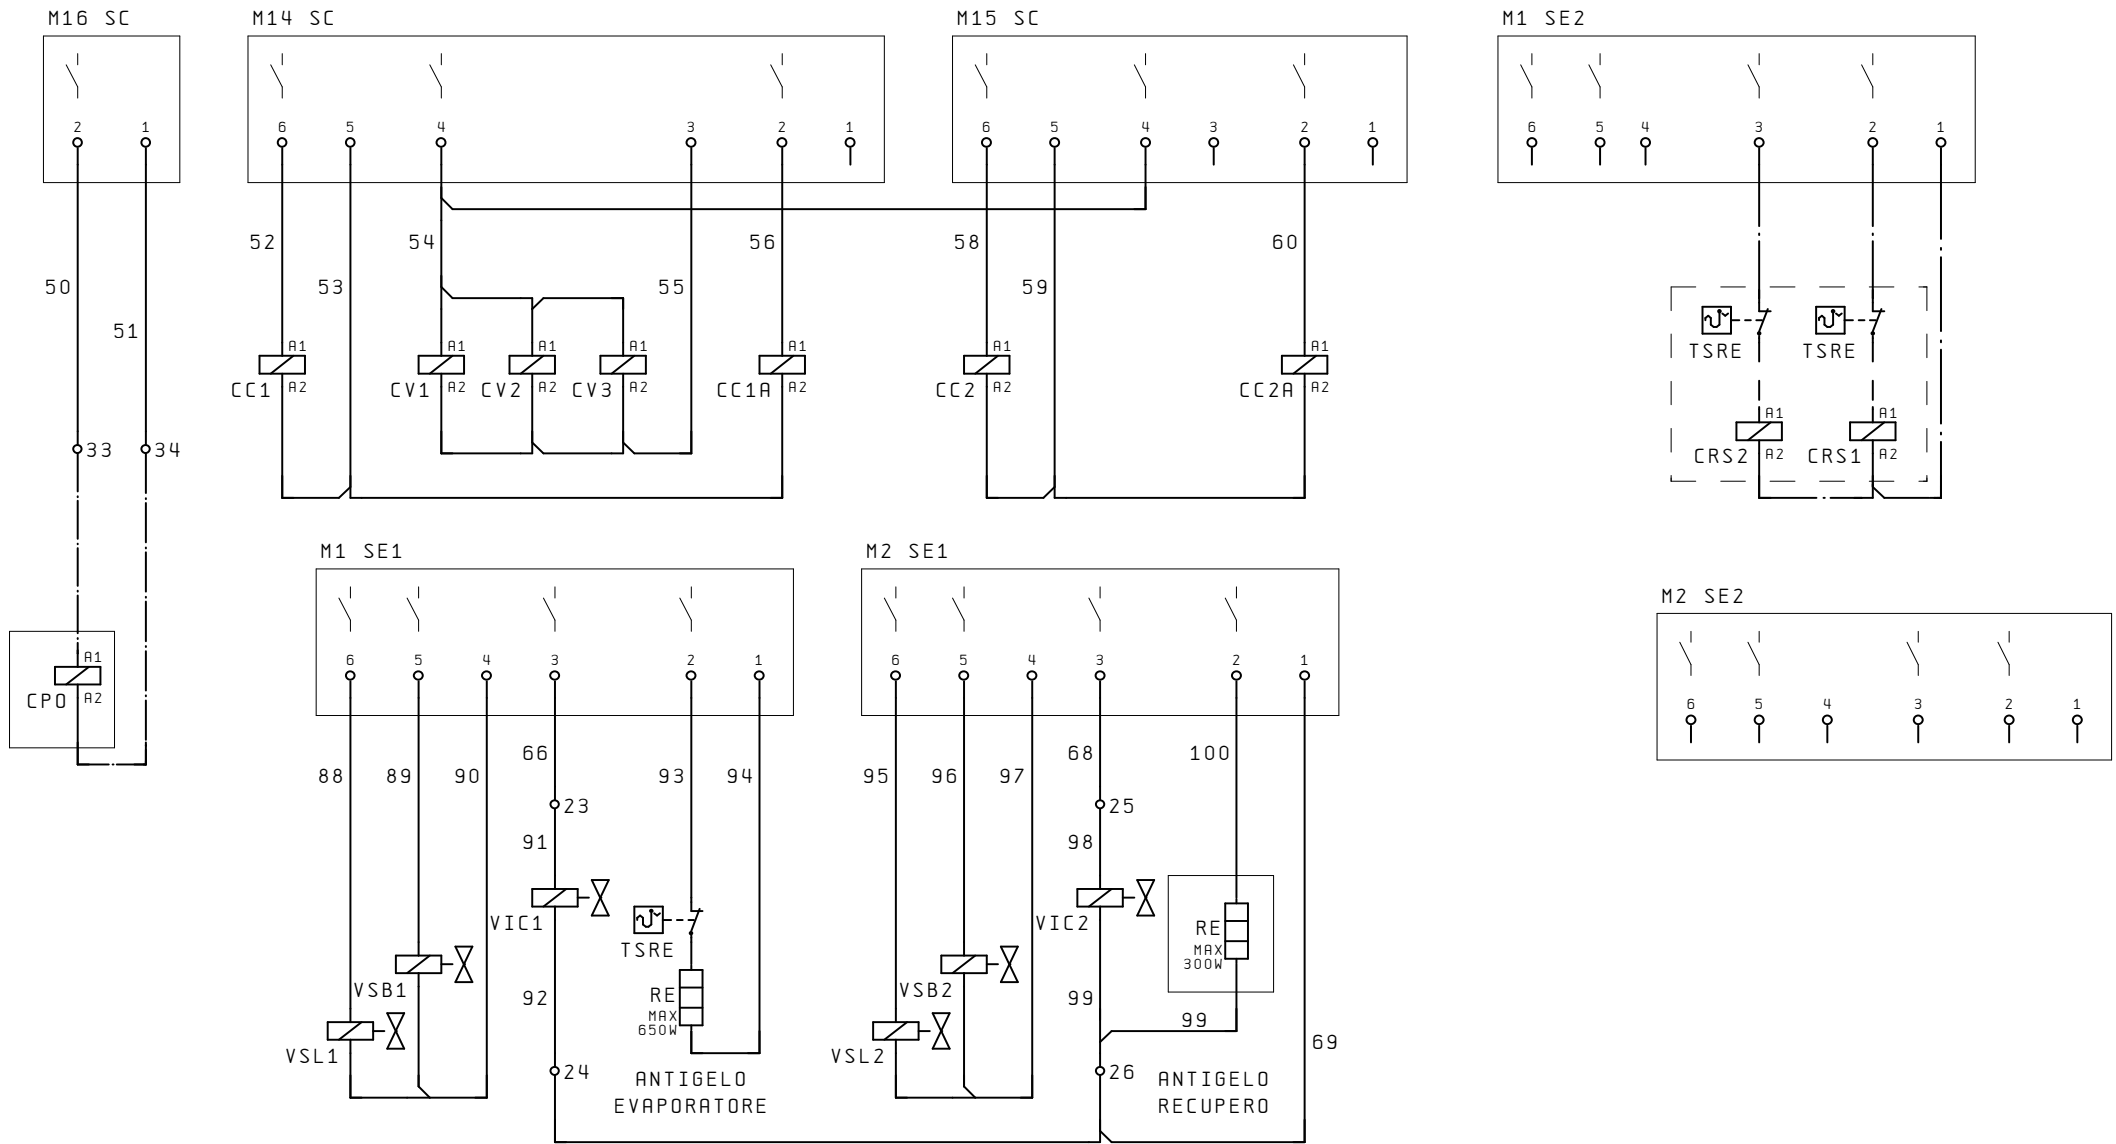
M16 SC

2 1

50

51

33 34

A1
CPO
A2

M14 SC

6 5 4 3 2 1

52 53 54 55 56

A1
CC1
A2

A1
CV1
A2

A1
CV2
A2

A1
CV3
A2

A1
CC1A
A2

M15 SC

6 5 4 3 2 1

58 59 60

A1
CC2
A2

A1
CC2A
A2

M1 SE2

6 5 4 3 2 1

TSRE TSRE

A1
CRS2
A2

A1
CRS1
A2

M1 SE1

6 5 4 3 2 1

88 89 90 66 93 94

23

91

VIC1

TSRE

VSB1

VSL1

92

RE
MAX
650W

24

ANTIGELO
EVAPORATORE

M2 SE1

6 5 4 3 2 1

95 96 97 68 100

25

98

VIC2

RE
MAX
300W

VSB2

VSL2

99

99

69

26

ANTIGELO
RECUPERO

M2 SE2

6 5 4 3 2 1